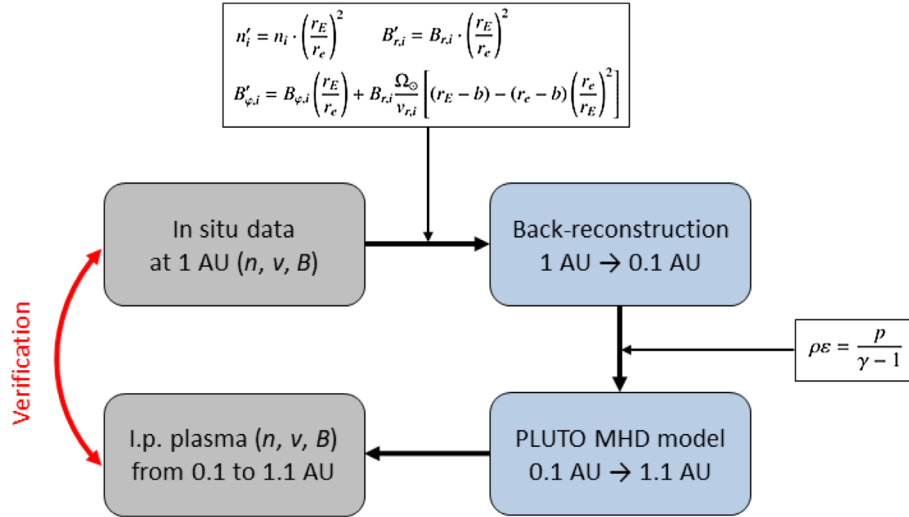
$n_i' = n_i \cdot \left(\frac{r_E}{r_e}\right)^2$ $B_{r,i}' = B_{r,i} \cdot \left(\frac{r_E}{r_e}\right)^2$

$B_{\varphi,i}' = B_{\varphi,i}\left(\frac{r_E}{r_e}\right) + B_{r,i}\frac{\Omega_\odot}{v_{r,i}}\left[(r_E - b) - (r_e - b)\left(\frac{r_e}{r_E}\right)^2\right]$

In situ data at 1 AU (*n*, *v*, *B*)

Back-reconstruction 1 AU → 0.1 AU

$\rho\varepsilon = \frac{p}{\gamma - 1}$

Verification

I.p. plasma (*n*, *v*, *B*) from 0.1 to 1.1 AU

PLUTO MHD model 0.1 AU → 1.1 AU